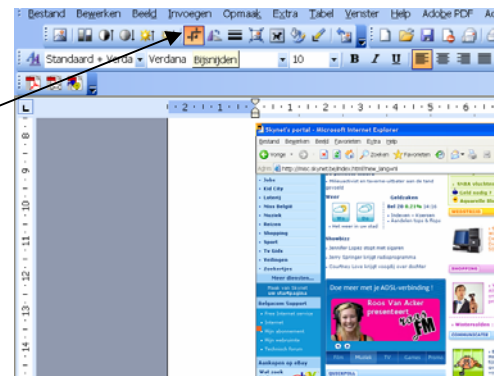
Bestand Bewerken Beeld Invoegen Opmaak Extra Tabel Venster Help Adobe PDF

Standaard + Verda Verdana Bijsnijden 10 B I U

1 2 1 1 2 3 4 5 6

Skynet's portal - Microsoft Internet Explorer

Bestand Bewerken Beeld Favorieten Extra Help

Vorige Zoeken Favorieten

Adres http://misc.skynet.be/index.html?new_lang=nl

Jobs
Kid City
Loterij
Mini België
Muziek
Nieuws
Reizen
Shopping
Sport
TV Gids
Veilingen
Zoekertjes
Meer diensten...

Belgacom Support
Free Internet service
Internet
Mijn abonnement
Mijn webruimte
Technisch forum

Aankopen op eBay

Geldzaken
Bel 20 0.21% 14:56

Showbizz
Jennifer Lopez stopt met zingen
Jerry Springer krijgt radioprogramma
Courtney Love krijgt voogdij over dochter

Doe meer met je ADSL-verbinding!

Roos Van Acker presenteert

FM

Film Muziek TV Games Radio

SHOPPING

Watersollen